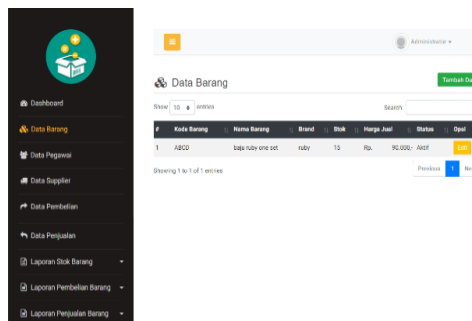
Dashboard
Data Barang
Data Pegawai
Data Supplier
Data Pembelian
Data Penjualan
Laporan Stok Barang
Laporan Pembelian Barang
Laporan Penjualan Barang

Administrator

Data Barang

Tambah Da

Show 10 entries

Search:

| # | Kode Barang | Nama Barang | Brand | Stok | Harga Jual | Status | Opsi |
|---|---|---|---|---|---|---|---|
| 1 | ABCD | baju ruby one set | ruby | 15 | Rp. 90.000,- | Aktif | Edit |

Showing 1 to 1 of 1 entries

Previous 1 Ne